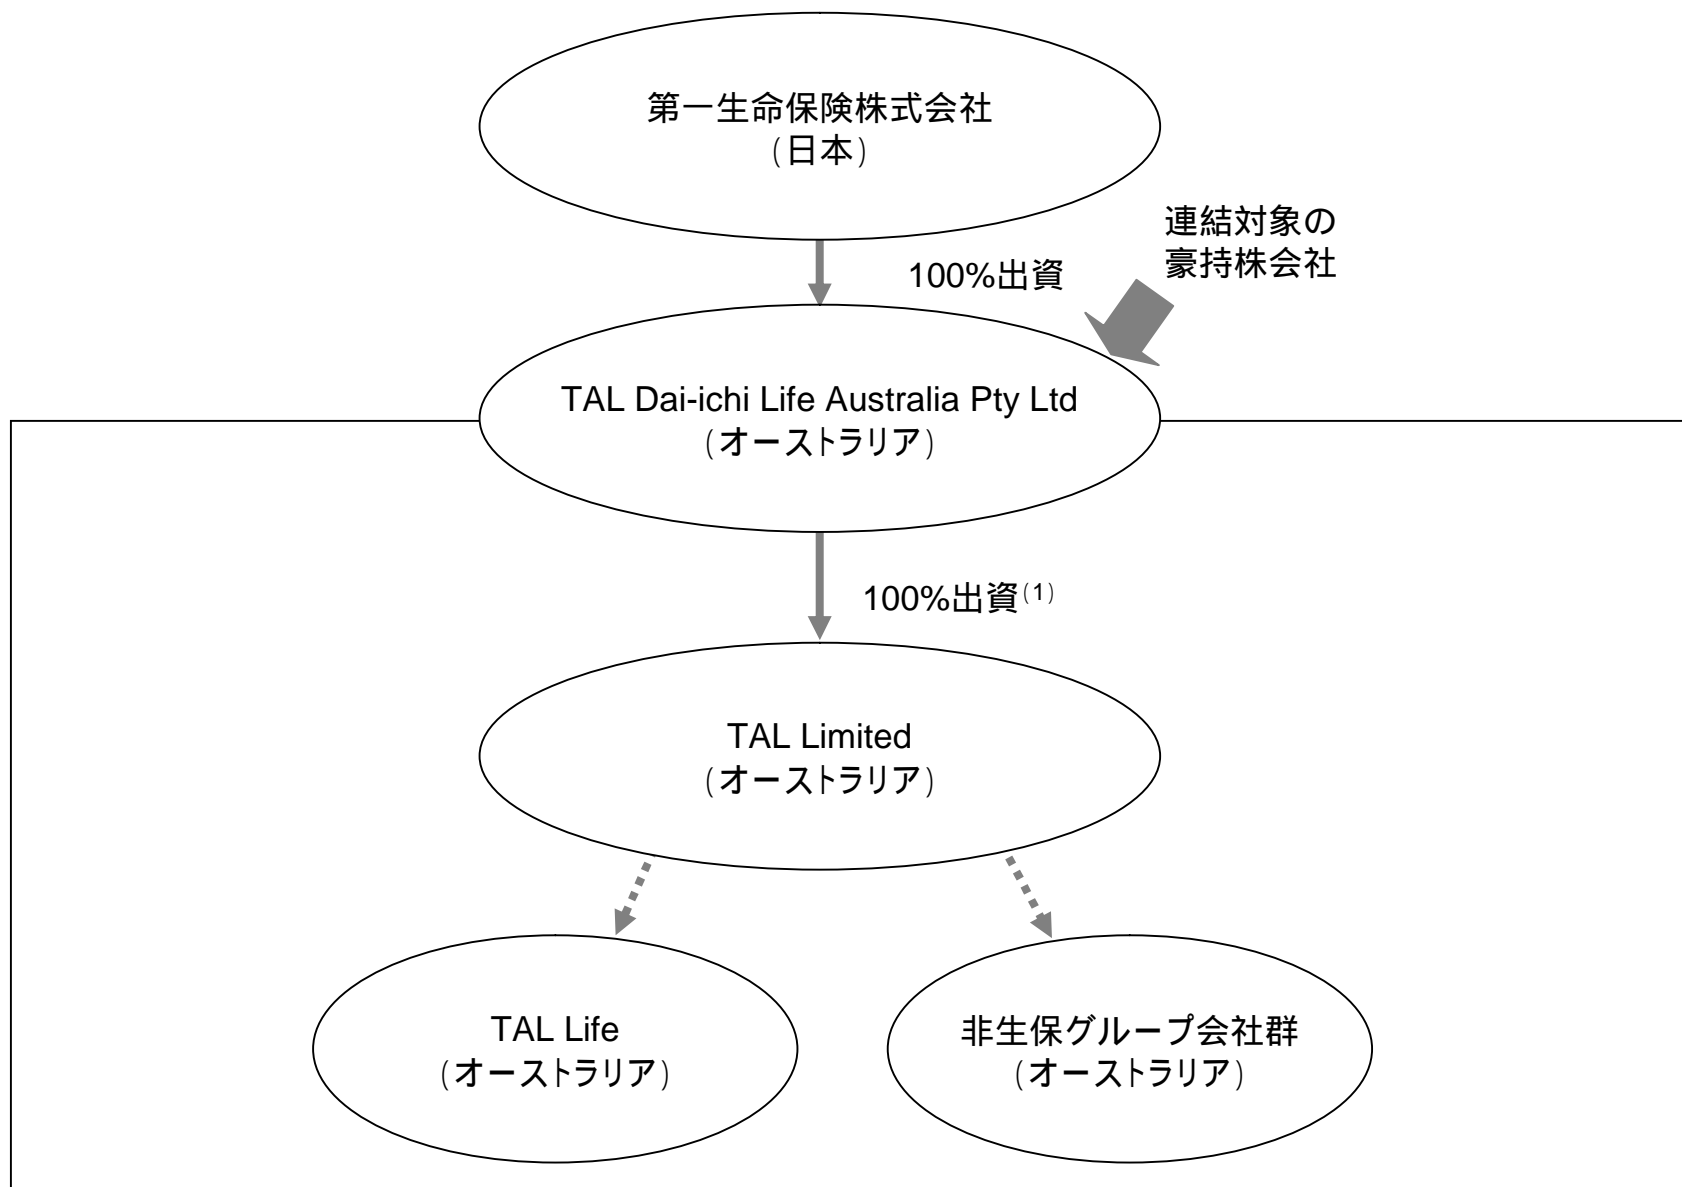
第一生命保険株式会社
（日本）

連結対象の
豪持株会社

100%出資

TAL Dai-ichi Life Australia Pty Ltd
（オーストラリア）

100%出資$^{(1)}$

TAL Limited
（オーストラリア）

TAL Life
（オーストラリア）

非生保グループ会社群
（オーストラリア）